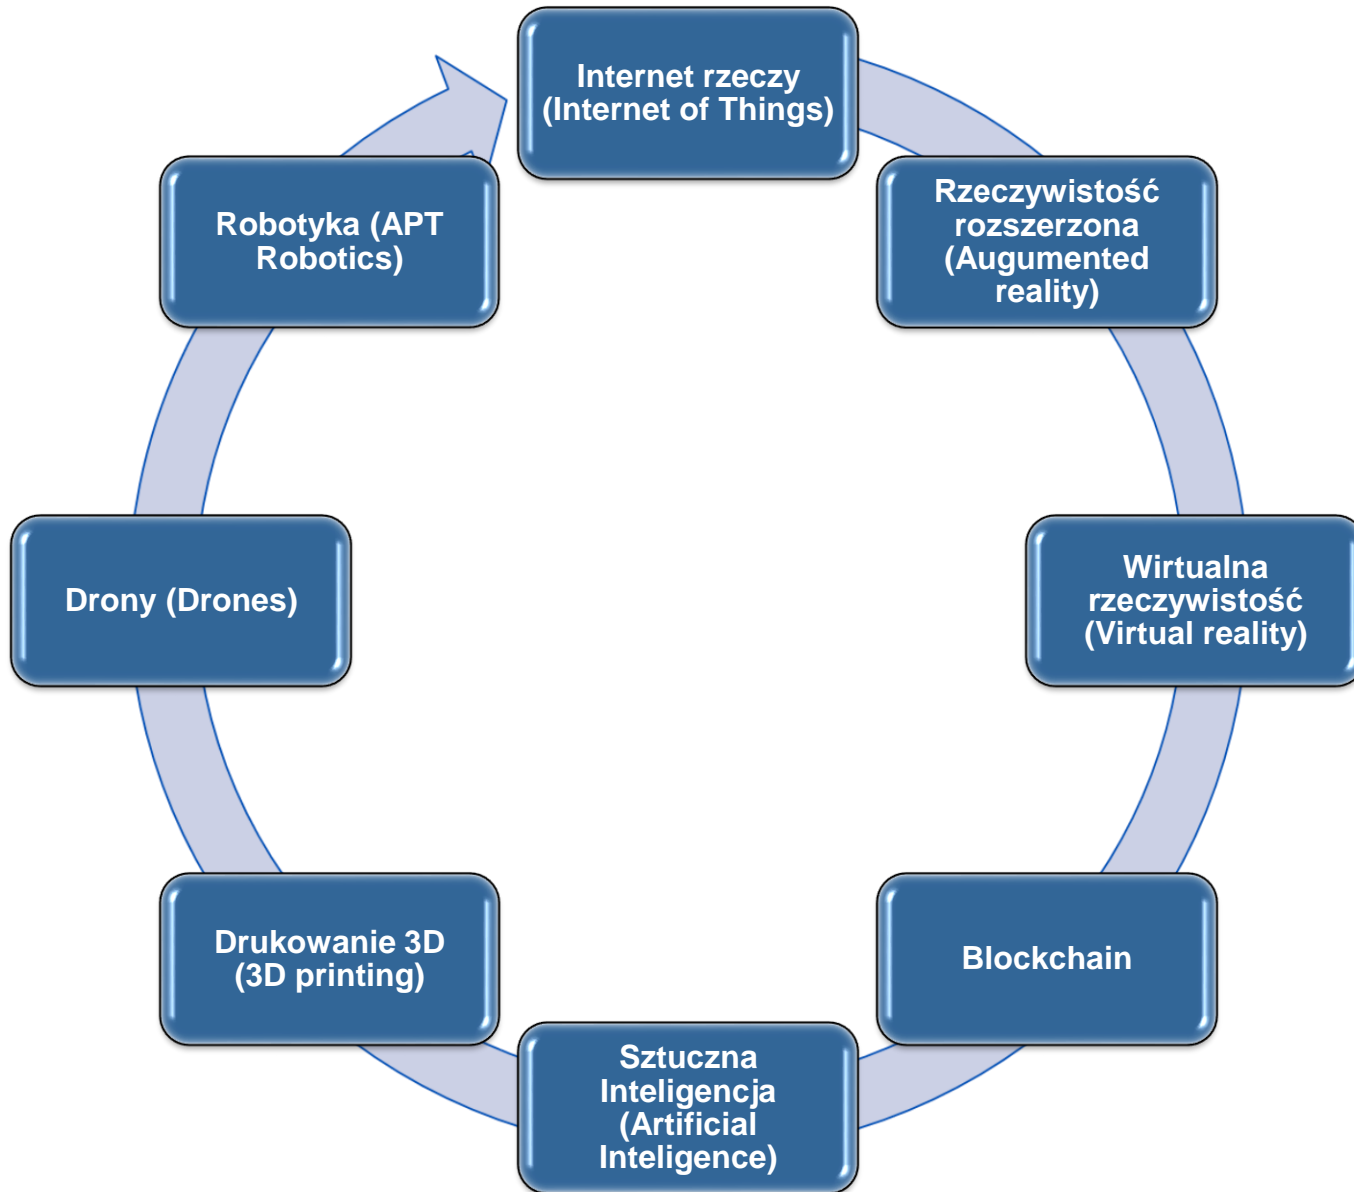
Internet rzeczy (Internet of Things)

Rzeczywistość rozszerzona (Augumented reality)

Wirtualna rzeczywistość (Virtual reality)

Blockchain

Sztuczna Inteligencja (Artificial Inteligence)

Drukowanie 3D (3D printing)

Drony (Drones)

Robotyka (APT Robotics)